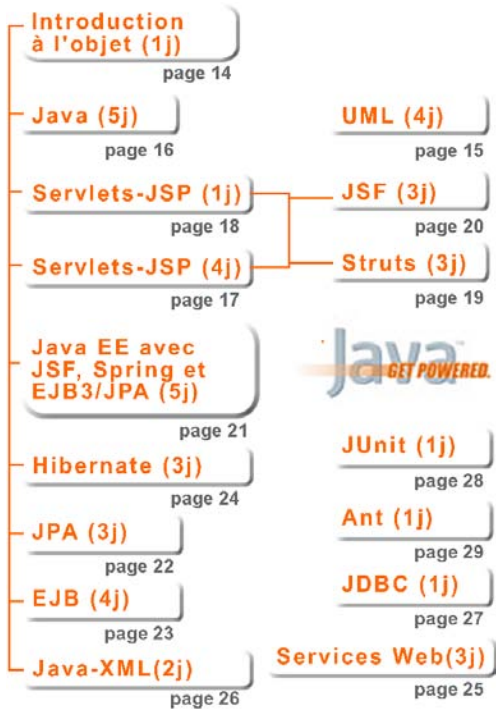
Introduction à l'objet (1j)
page 14

Java (5j)
page 16

Servlets-JSP (1j)
page 18

Servlets-JSP (4j)
page 17

Java EE avec JSF, Spring et EJB3/JPA (5j)
page 21

Hibernate (3j)
page 24

JPA (3j)
page 22

EJB (4j)
page 23

Java-XML(2j)
page 26

UML (4j)
page 15

JSF (3j)
page 20

Struts (3j)
page 19

Java
GET POWERED.

JUnit (1j)
page 28

Ant (1j)
page 29

JDBC (1j)
page 27

Services Web(3j)
page 25